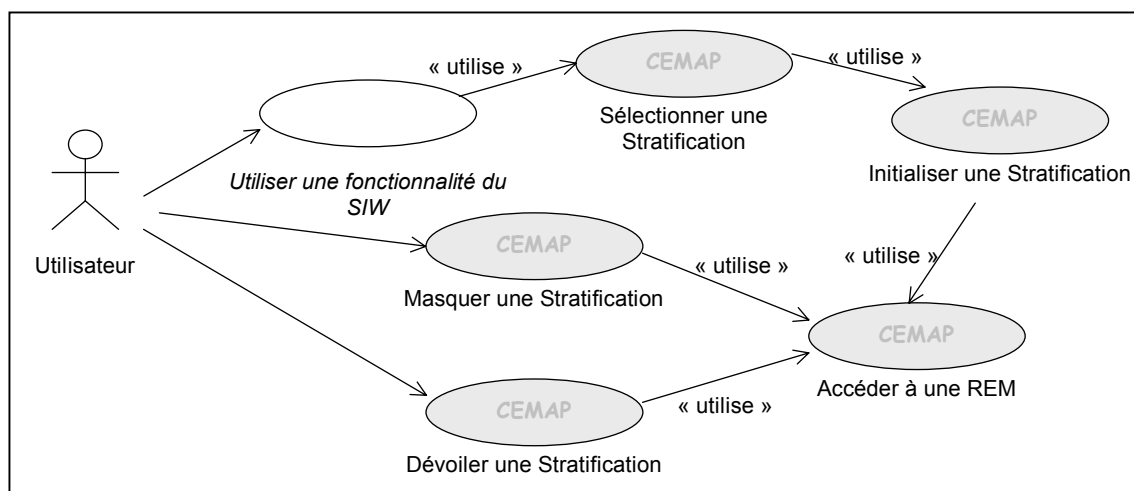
« utilise »

CEMAP

« utilise »

Sélectionner une Stratification

CEMAP

Initialiser une Stratification

Utiliser une fonctionnalité du SIW

Utilisateur

CEMAP

« utilise »

« utilise »

Masquer une Stratification

CEMAP

Accéder à une REM

CEMAP

« utilise »

Dévoiler une Stratification